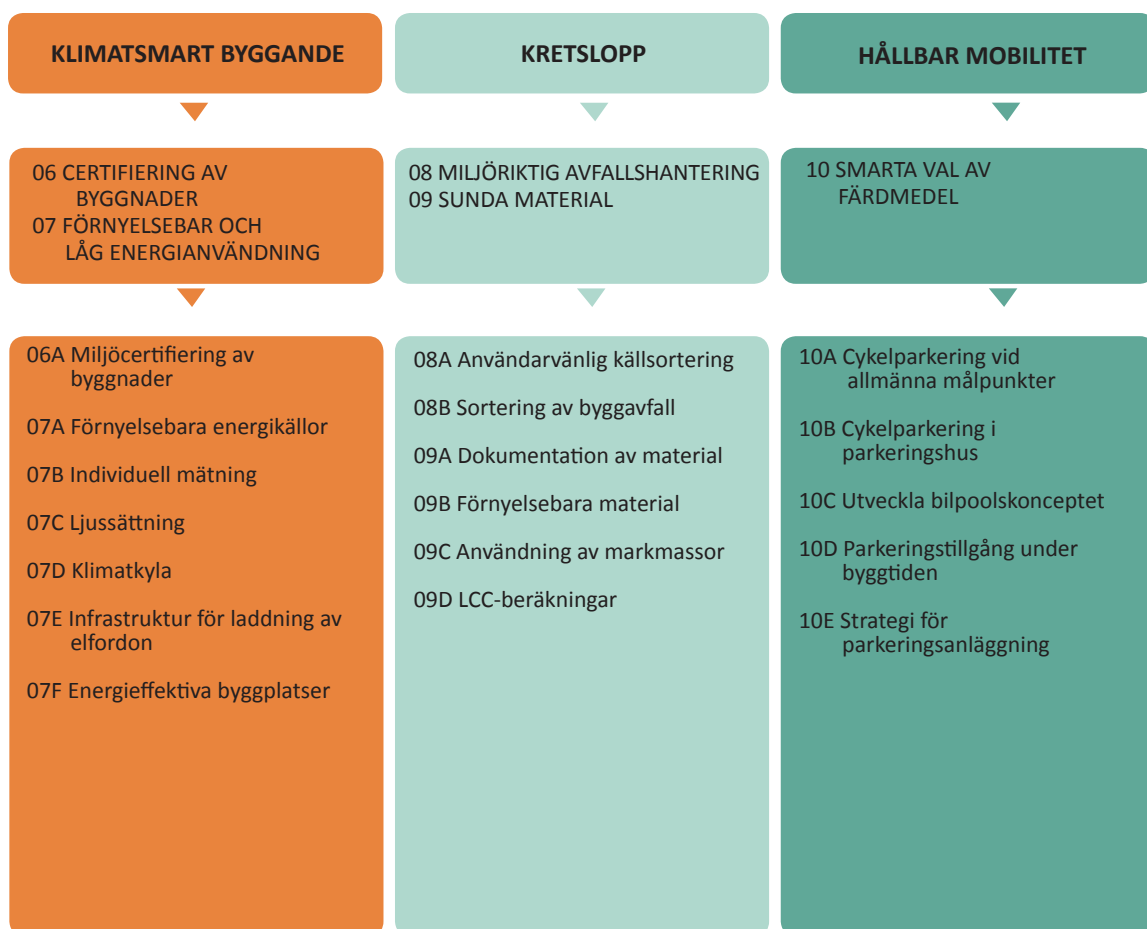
KLIMATSMART BYGGANDE

06 CERTIFIERING AV BYGGNADER
07 FÖRNYELSEBAR OCH LÅG ENERGIANVÄNDNING

06A Miljöcertifiering av byggnader

07A Förnyelsebara energikällor

07B Individuell mätning

07C Ljussättning

07D Klimatkyla

07E Infrastruktur för laddning av elfordon

07F Energieffektiva byggplatser

KRETSLOPP

08 MILJÖRIKTIG AVFALLSHANTERING
09 SUNDA MATERIAL

08A Användarvänlig källsortering

08B Sortering av byggavfall

09A Dokumentation av material

09B Förnyelsebara material

09C Användning av markmassor

09D LCC-beräkningar

HÅLLBAR MOBILITET

10 SMARTA VAL AV FÄRDMEDEL

10A Cykelparkering vid allmänna målpunkter

10B Cykelparkering i parkeringshus

10C Utveckla bilpoolskonceptet

10D Parkeringstillgång under byggtiden

10E Strategi för parkeringsanläggning